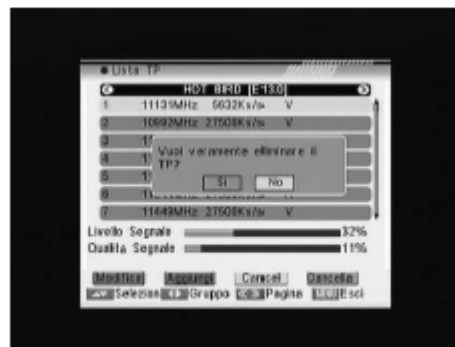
● Lista TP

HOT BIRD [E13.0]

1 11131MHz 5632Ks/s V
2 10992MHz 27500Ks/s V
3 1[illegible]
4 1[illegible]
5 1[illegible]
6 1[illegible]
7 11449MHz 27500Ks/s V

Vuoi veramente eliminare il TP?

Si No

Livello Segnale 32%
Qualita Segnale 11%

Modifica Aggiungi Cancel Cancella

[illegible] Selezion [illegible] Gruppo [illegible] Pagina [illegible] Esci